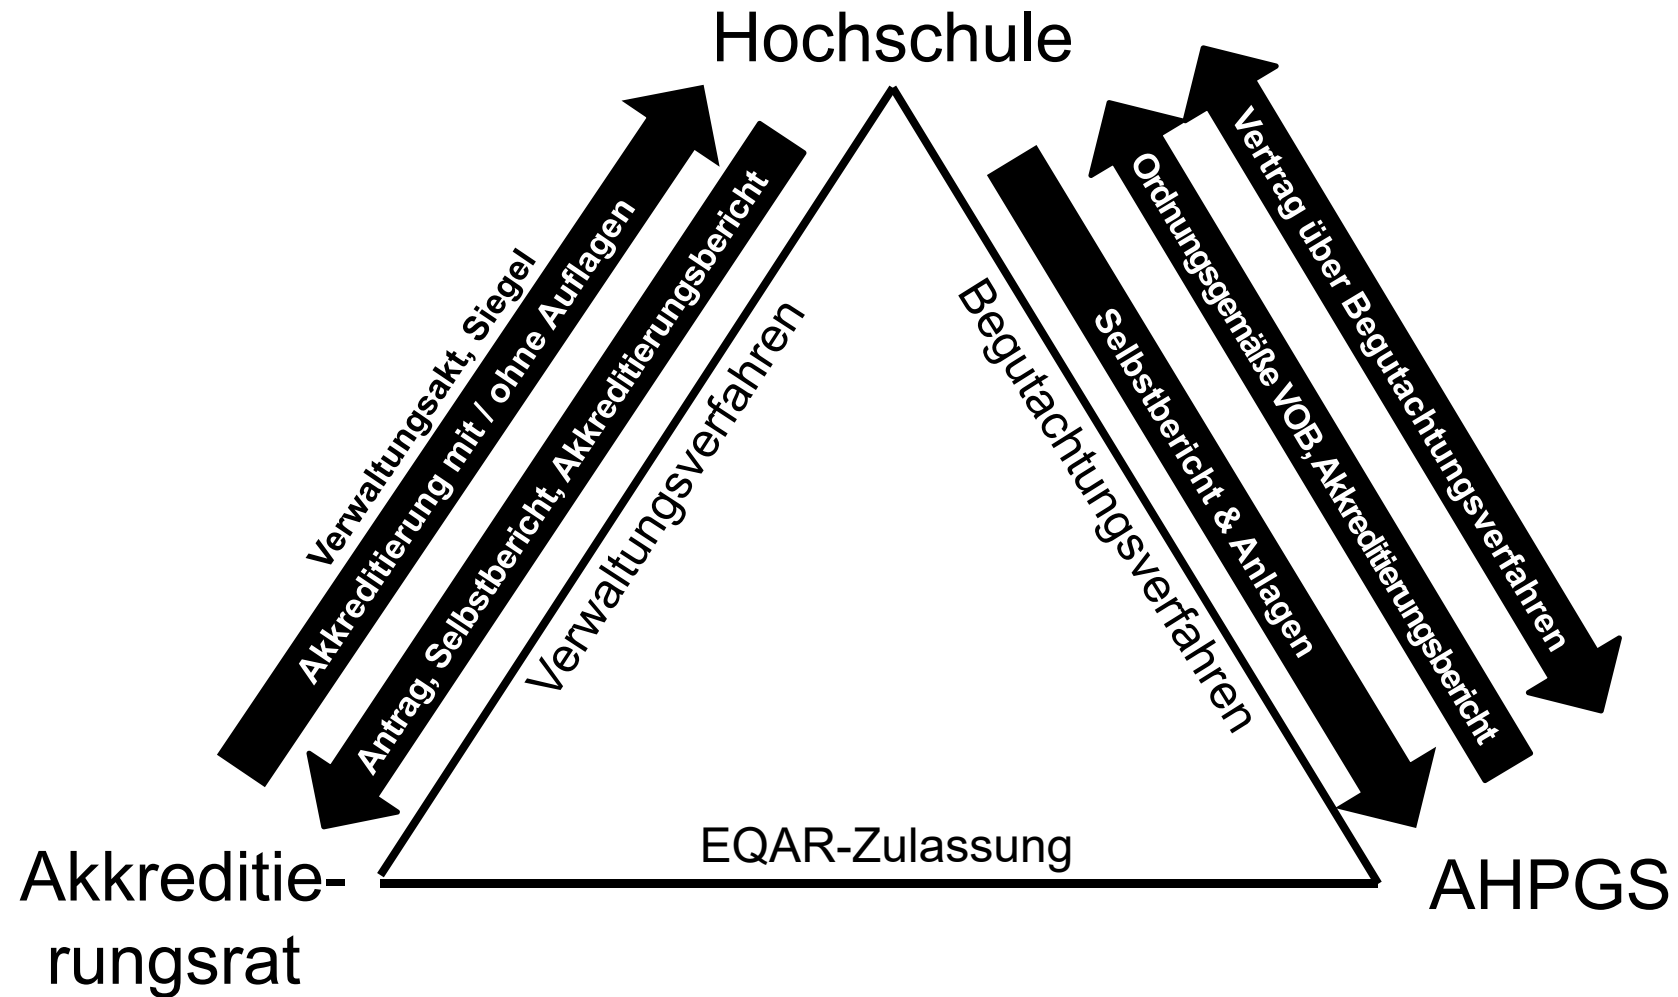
Hochschule

Verwaltungsakt, Siegel

Akkreditierung mit / ohne Auflagen

Antrag, Selbstbericht, Akkreditierungsbericht

Verwaltungsverfahren

Begutachtungsverfahren

Selbstbericht & Anlagen

Ordnungsgemäße VOB, Akkreditierungsbericht

Vertrag über Begutachtungsverfahren

EQAR-Zulassung

Akkreditierungsrat

AHPGS